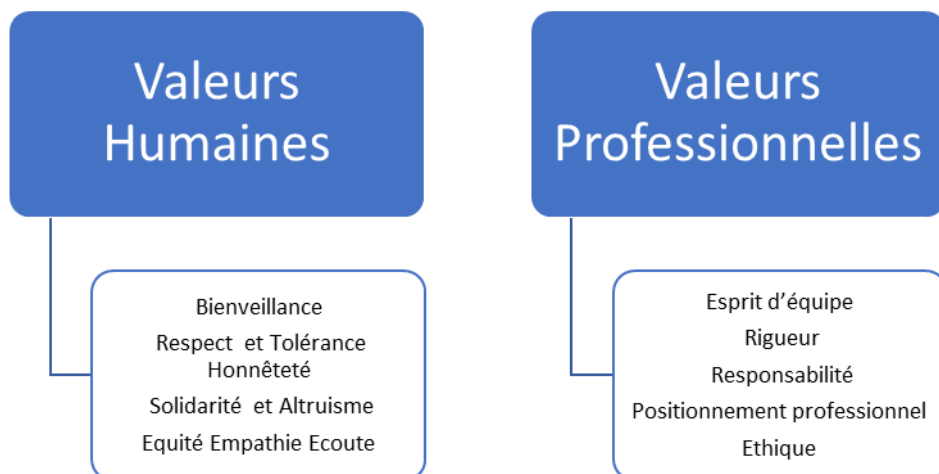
Valeurs Humaines

Bienveillance
Respect et Tolérance
Honnêteté
Solidarité et Altruisme
Equité Empathie Ecoute

Valeurs Professionnelles

Esprit d’équipe
Rigueur
Responsabilité
Positionnement professionnel
Ethique